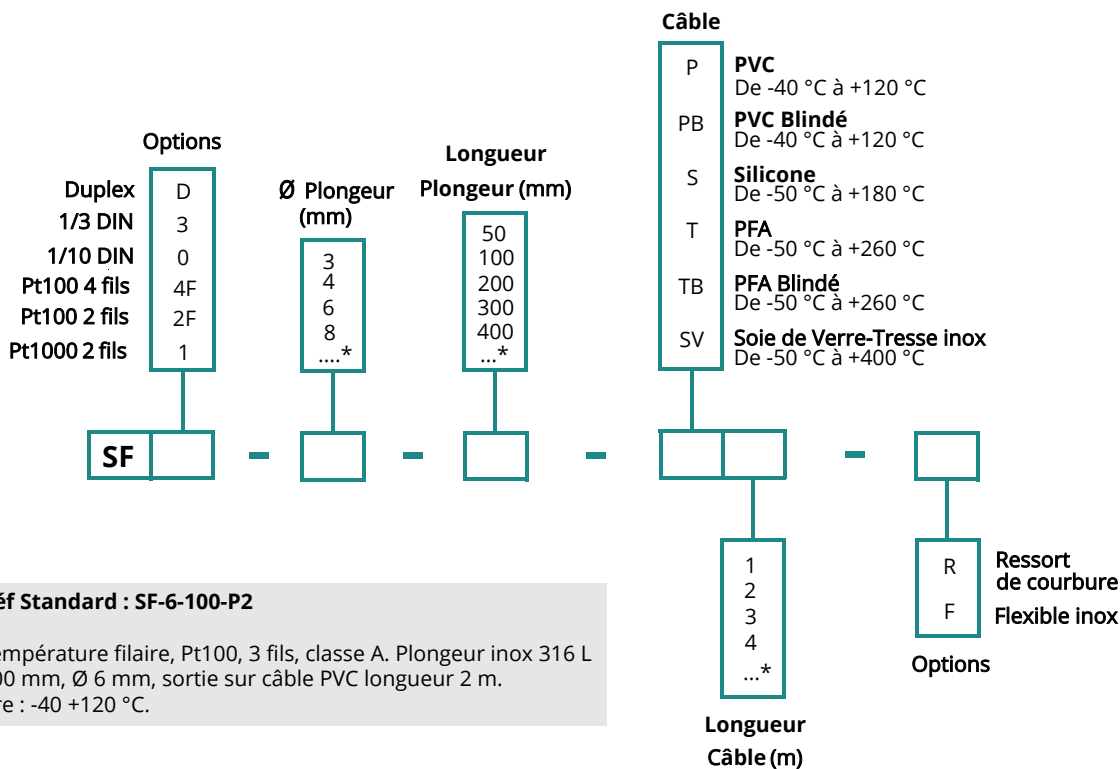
Câble

| P | PVC De -40 °C à +120 °C |
|---|---|
| PB | PVC Blindé De -40 °C à +120 °C |
| S | Silicone De -50 °C à +180 °C |
| T | PFA De -50 °C à +260 °C |
| TB | PFA Blindé De -50 °C à +260 °C |
| SV | Soie de Verre-Tresse inox De -50 °C à +400 °C |

Options

| Duplex | D |
|---|---|
| 1/3 DIN | 3 |
| 1/10 DIN | 0 |
| Pt100 4 fils | 4F |
| Pt100 2 fils | 2F |
| Pt1000 2 fils | 1 |

Ø Plongeur (mm)

3
4
6
8
....*

Longueur Plongeur (mm)

50
100
200
300
400
...*

SF - - - -

1
2
3
4
...*

Longueur Câble (m)

R Ressort de courbure
F Flexible inox

Options

éf Standard : SF-6-100-P2

empérature filaire, Pt100, 3 fils, classe A. Plongeur inox 316 L 00 mm, Ø 6 mm, sortie sur câble PVC longueur 2 m. re : -40 +120 °C.